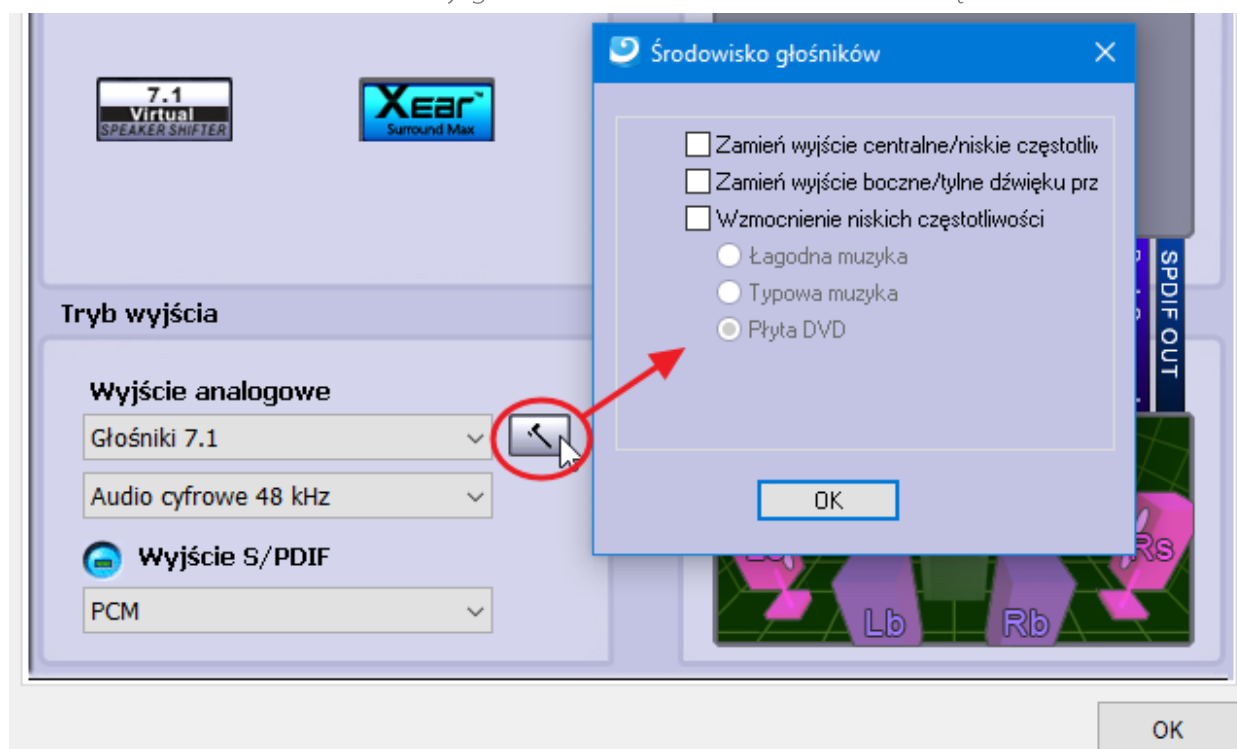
7.1
Virtual
SPEAKER SHIFTER

Xear
Surround Max

Środowisko głośników

Zamień wyjście centralne/niskie częstotliw

Zamień wyjście boczne/tylne dźwięku prz

Wzmocnienie niskich częstotliwości

Łagodna muzyka

Typowa muzyka

Płyta DVD

OK

SPDIF OUT

Tryb wyjścia

Wyjście analogowe

Głośniki 7.1

Audio cyfrowe 48 kHz

Wyjście S/PDIF

PCM

Rs

Lb

Rb

OK